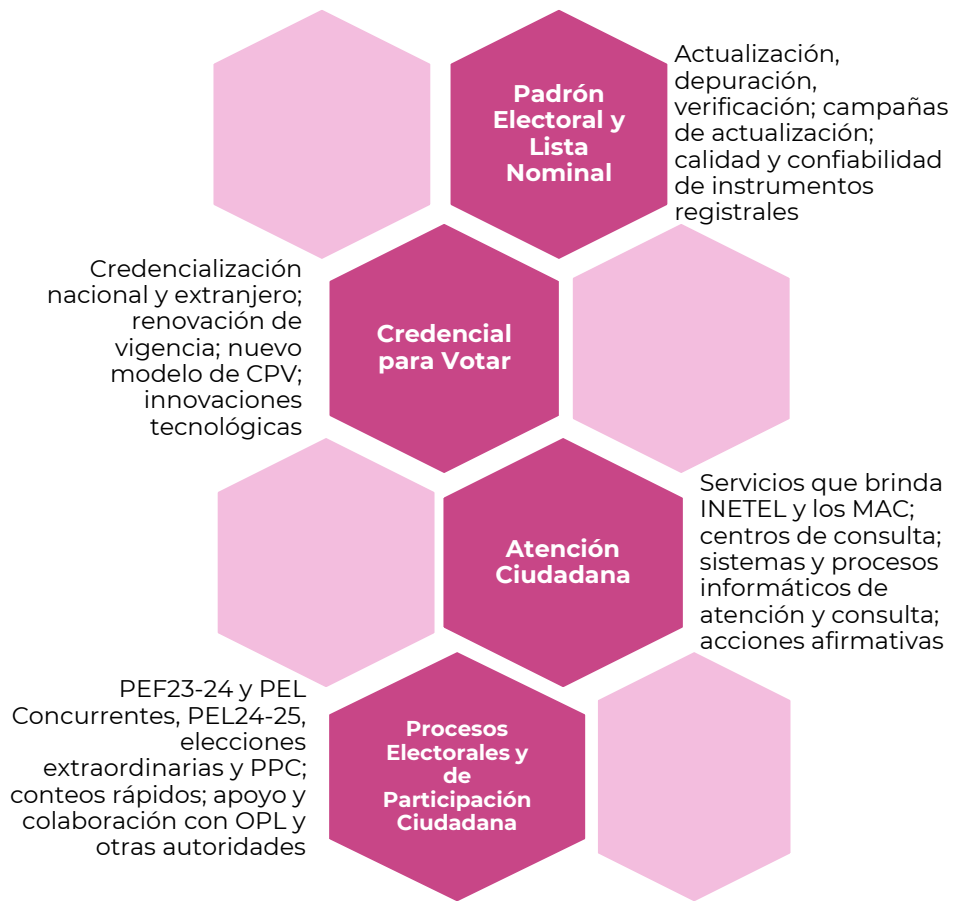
Padrón Electoral y Lista Nominal

Actualización, depuración, verificación; campañas de actualización; calidad y confiabilidad de instrumentos registrales

Credencialización nacional y extranjero; renovación de vigencia; nuevo modelo de CPV; innovaciones tecnológicas

Credencial para Votar

Atención Ciudadana

Servicios que brinda INETEL y los MAC; centros de consulta; sistemas y procesos informáticos de atención y consulta; acciones afirmativas

PEF23-24 y PEL Concurrentes, PEL24-25, elecciones extraordinarias y PPC; conteos rápidos; apoyo y colaboración con OPL y otras autoridades

Procesos Electorales y de Participación Ciudadana